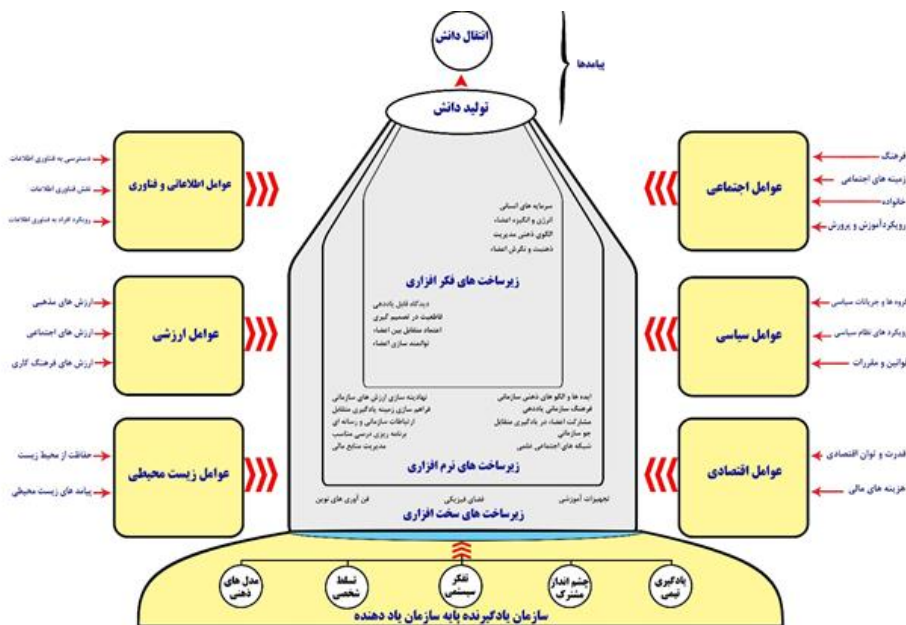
انتقال دانش

پیامدها

تولید دانش

عوامل اطلاعاتی و فناوری

دسترسی به فناوری اطلاعات

نقش فناوری اطلاعات

رویکرد افراد به فناوری اطلاعات

عوامل ارزشی

ارزش های مذهبی

ارزش های اجتماعی

ارزش های فرهنگ کاری

عوامل زیست محیطی

حفاظت از محیط زیست

پیامد های زیست محیطی

عوامل اجتماعی

فرهنگ

زمینه های اجتماعی

خانواده

رویکرد آموزش و پرورش

عوامل سیاسی

گروه ها و جریانات سیاسی

رویکرد های نظام سیاسی

قوانین و مقررات

عوامل اقتصادی

قدرت و توان اقتصادی

هزینه های مالی

سرمایه های انسانی

انرژی و انگیزه اعضاء

الگوی ذهنی مدیریت

ذهنیت و نگرش اعضاء

زیرساخت های فکر افزاری

دیدگاه قابل یاددهی

قاطعیت در تصمیم گیری

اعتماد متقابل بین اعضاء

توانمند سازی اعضاء

نهادینه سازی ارزش های سازمانی

فراهم سازی زمینه یادگیری متقابل

ارتباطات سازمانی و رسانه ای

برنامه ریزی درسی مناسب

مدیریت منابع مالی

ایده ها و الگوهای ذهنی سازمانی

فرهنگ سازمانی یاددهی

مشارکت اعضاء در یادگیری متقابل

جو سازمانی

شبکه های اجتماعی علمی

زیرساخت های نرم افزاری

فن آوری های نوین

فضای فیزیکی

تجهیزات آموزشی

زیرساخت های سخت افزاری

مدل های ذهنی

تسلط شخصی

تفکر سیستمی

چشم انداز مشترک

یادگیری تیمی

سازمان یادگیرنده پایه سازمان یاد دهنده